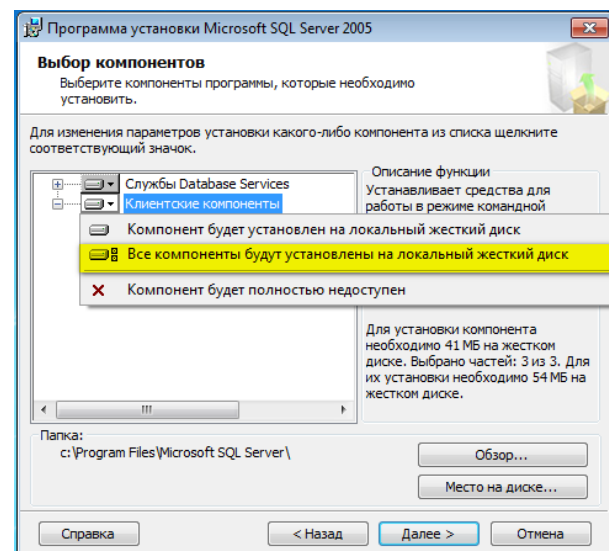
Программа установки Microsoft SQL Server 2005

Выбор компонентов
Выберите компоненты программы, которые необходимо установить.

Для изменения параметров установки какого-либо компонента из списка щелкните соответствующий значок.

Службы Database Services
Клиентские компоненты

Описание функции
Устанавливает средства для работы в режиме командной

Компонент будет установлен на локальный жесткий диск
Все компоненты будут установлены на локальный жесткий диск
Компонент будет полностью недоступен

Для установки компонента необходимо 41 МБ на жестком диске. Выбрано частей: 3 из 3. Для их установки необходимо 54 МБ на жестком диске.

Папка:
c:\Program Files\Microsoft SQL Server\

Обзор...
Место на диске...

Справка
< Назад
Далее >
Отмена